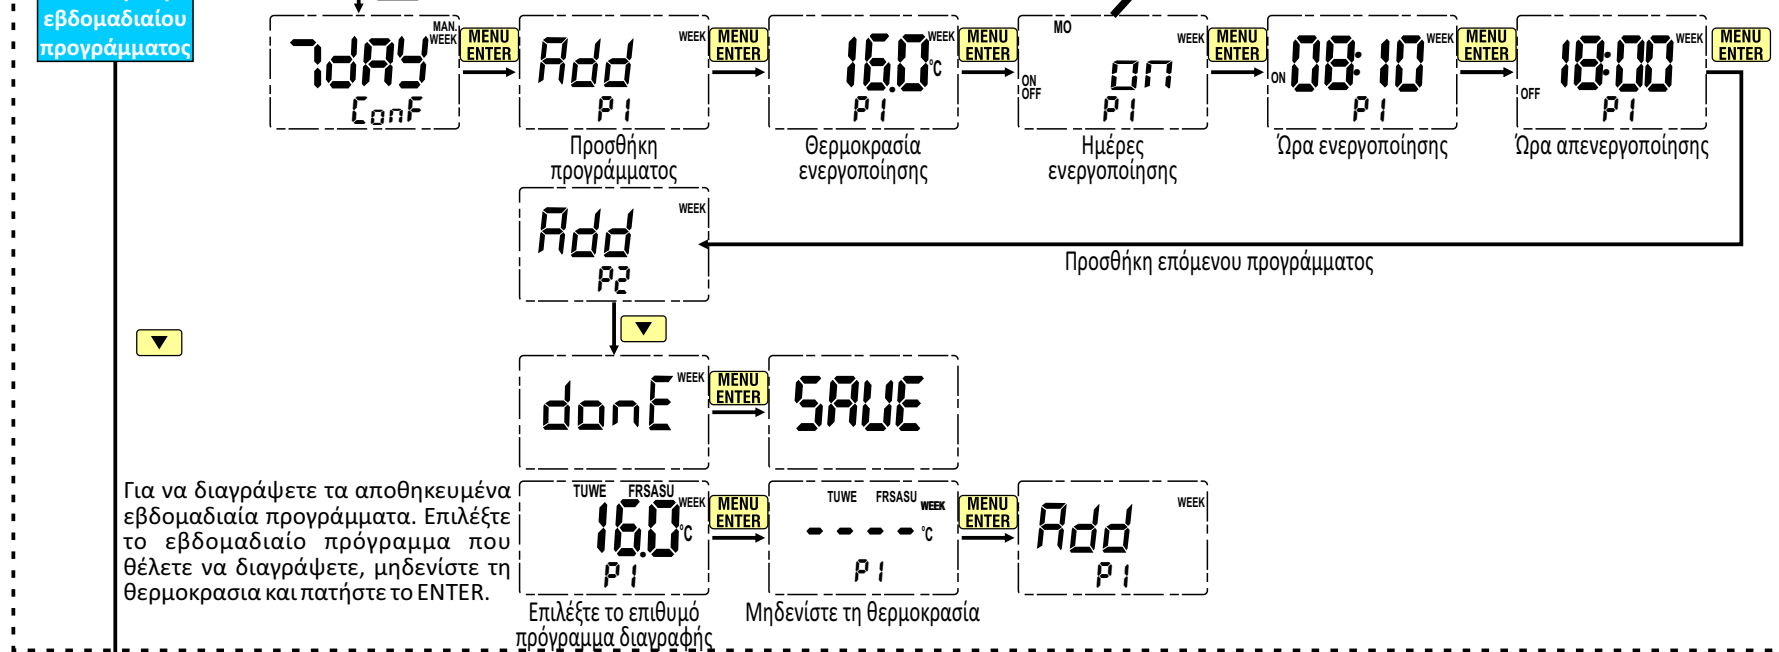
εβδομαδιαίου προγράμματος

7dAY
ConF
MAN. WEEK
MENU ENTER

Add
P1
WEEK
MENU ENTER
Προσθήκη προγράμματος

16.0°C
P1
WEEK
MENU ENTER
Θερμοκρασία ενεργοποίησης

MO
ON OFF
on
P1
WEEK
MENU ENTER
Ημέρες ενεργοποίησης

ON
08:10
P1
WEEK
MENU ENTER
Ώρα ενεργοποίησης

OFF
18:00
P1
WEEK
MENU ENTER
Ώρα απενεργοποίησης

Add
P2
WEEK
Προσθήκη επόμενου προγράμματος

▼

▼

donE
WEEK
MENU ENTER
SAUE

Για να διαγράψετε τα αποθηκευμένα εβδομαδιαία προγράμματα. Επιλέξτε το εβδομαδιαίο πρόγραμμα που θέλετε να διαγράψετε, μηδενίστε τη θερμοκρασια και πατήστε το ENTER.

TUWE FRSASU
16.0°C
P1
WEEK
MENU ENTER
Επιλέξτε το επιθυμό πρόγραμμα διαγραφής

TUWE FRSASU
- - - - °C
P1
WEEK
MENU ENTER
Μηδενίστε τη θερμοκρασία

Add
P1
WEEK